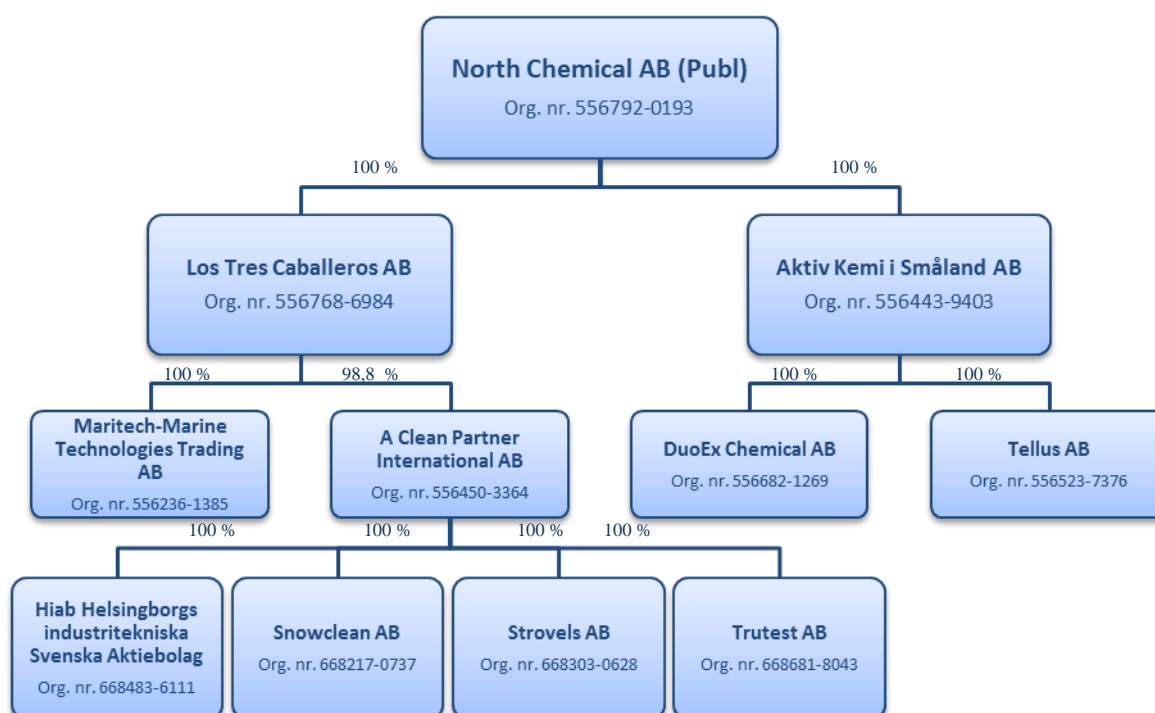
North Chemical AB (Publ)
Org. nr. 556792-0193

100 %

100 %

Los Tres Caballeros AB
Org. nr. 556768-6984

Aktiv Kemi i Småland AB
Org. nr. 556443-9403

100 %

98,8 %

100 %

100 %

Maritech-Marine Technologies Trading AB
Org. nr. 556236-1385

A Clean Partner International AB
Org. nr. 556450-3364

DuoEx Chemical AB
Org. nr. 556682-1269

Tellus AB
Org. nr. 556523-7376

100 %

100 %

100 %

100 %

Hiab Helsingborgs industritekniska Svenska Aktiebolag
Org. nr. 668483-6111

Snowclean AB
Org. nr. 668217-0737

Strovels AB
Org. nr. 668303-0628

Trutest AB
Org. nr. 668681-8043